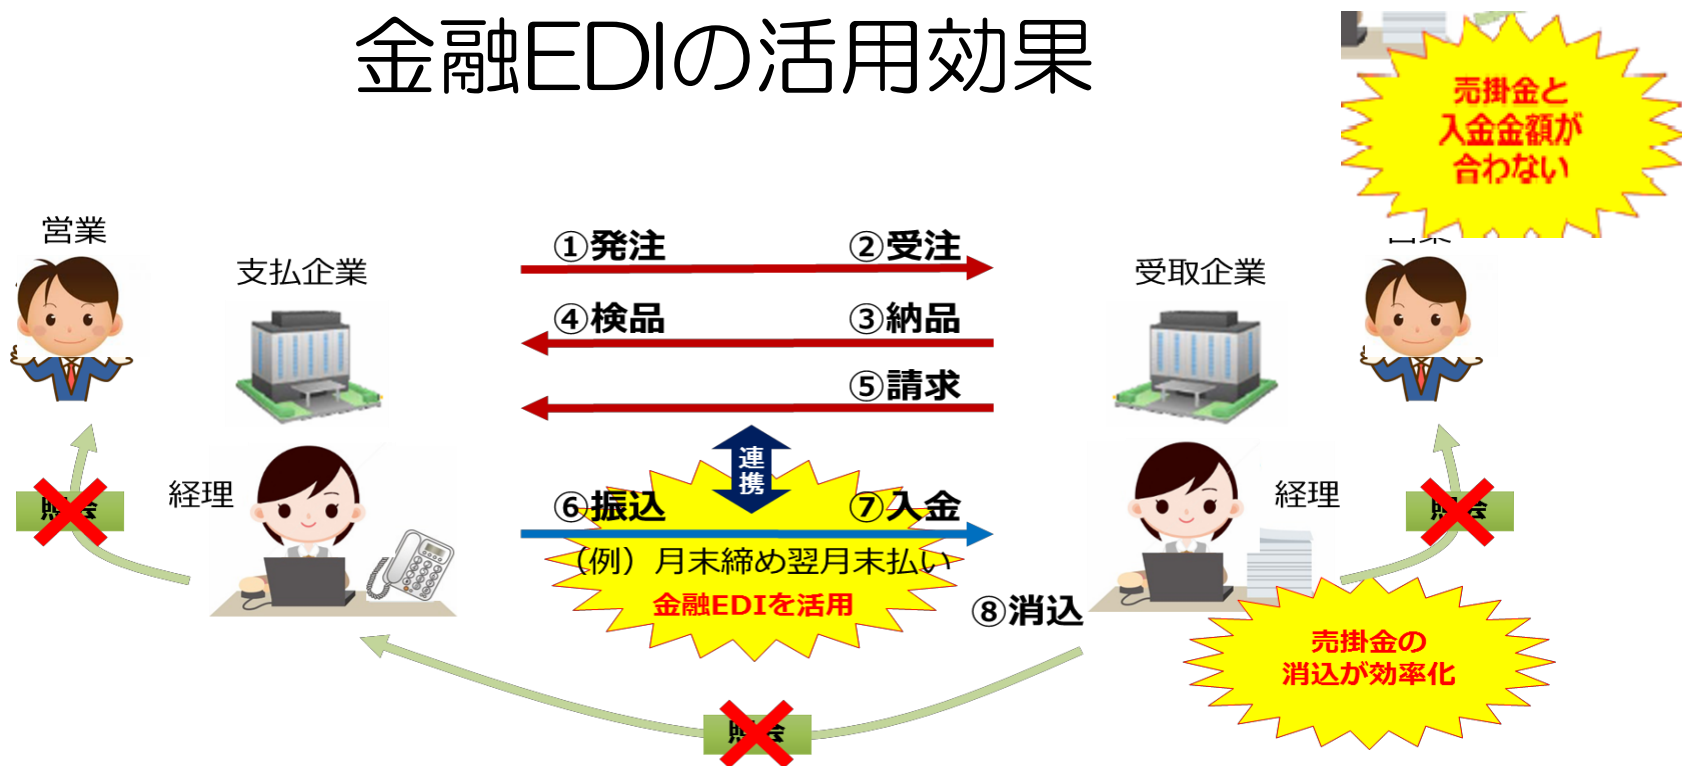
金融EDIの活用効果

売掛金と入金金額が合わない

営業

支払企業

①発注

②受注

受取企業

④検品

③納品

⑤請求

連携

経理

⑥振込

⑦入金

経理

（例）月末締め翌月末払い

金融EDIを活用

⑧消込

売掛金の消込が効率化

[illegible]

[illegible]

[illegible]